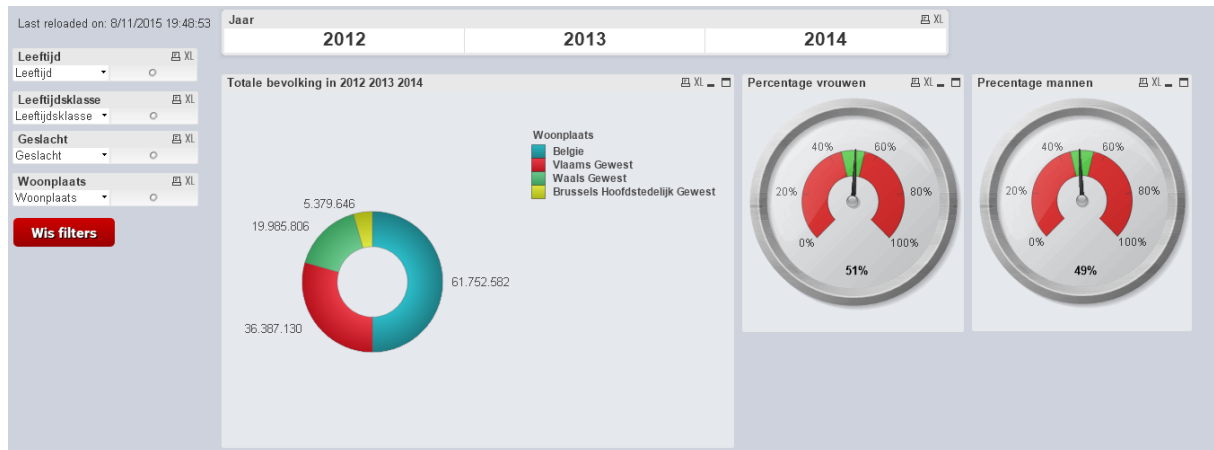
Last reloaded on: 8/11/2015 19:48:53

Leeftijd XL
Leeftijd

Leeftijdsklasse XL
Leeftijdsklasse

Geslacht XL
Geslacht

Woonplaats XL
Woonplaats

Wis filters

Jaar XL

| 2012 | 2013 | 2014 |
|---|---|---|

Totale bevolking in 2012 2013 2014 XL

Woonplaats
Belgie
Vlaams Gewest
Waals Gewest
Brussels Hoofdstedelijk Gewest

5.379.646
19.985.806
61.752.582
36.387.130

Percentage vrouwen XL

40% 60%
20% 80%
0% 100%
51%

Precentage mannen XL

40% 60%
20% 80%
0% 100%
49%